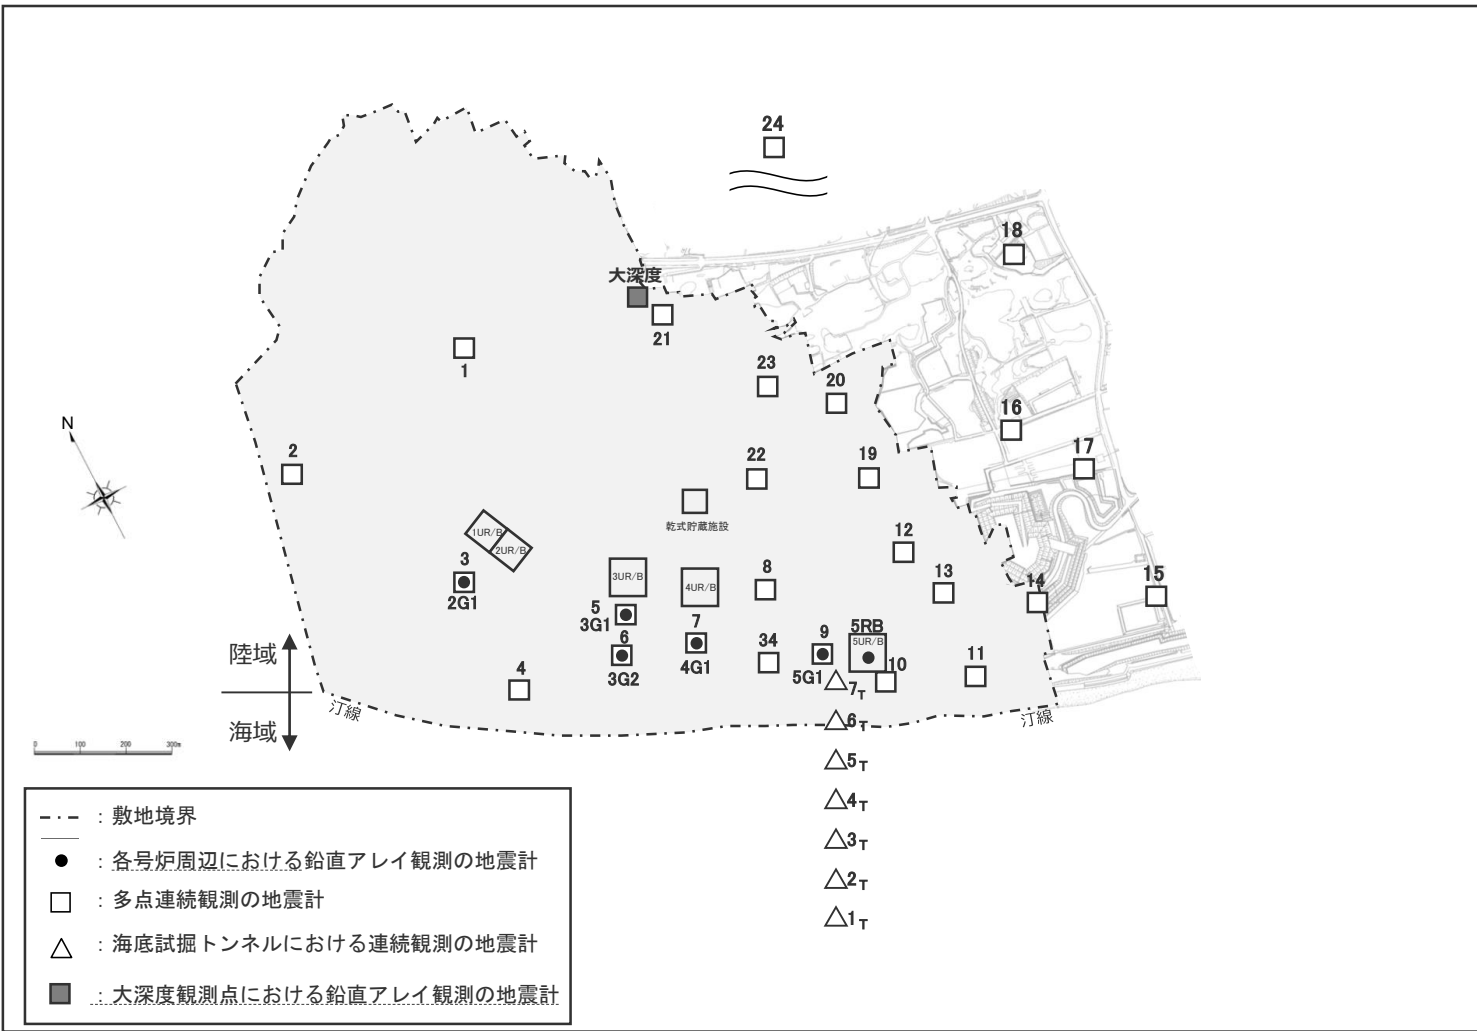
24

18

大深度

21

1

23

20

16

17

N

2

22

19

乾式貯蔵施設

1UR/B

2UR/B

12

3

2G1

3UR/B

4UR/B

8

13

14

15

5

3G1

6

3G2

7

4G1

34

9

5G1

5RB

5UR/B

10

11

4

陸域

海域

汀線

汀線

0 100 200 300m

$\triangle 7_T$

$\triangle 6_T$

$\triangle 5_T$

$\triangle 4_T$

$\triangle 3_T$

$\triangle 2_T$

$\triangle 1_T$

：敷地境界

：各号炉周辺における鉛直アレイ観測の地震計

：多点連続観測の地震計

：海底試掘トンネルにおける連続観測の地震計

：大深度観測点における鉛直アレイ観測の地震計